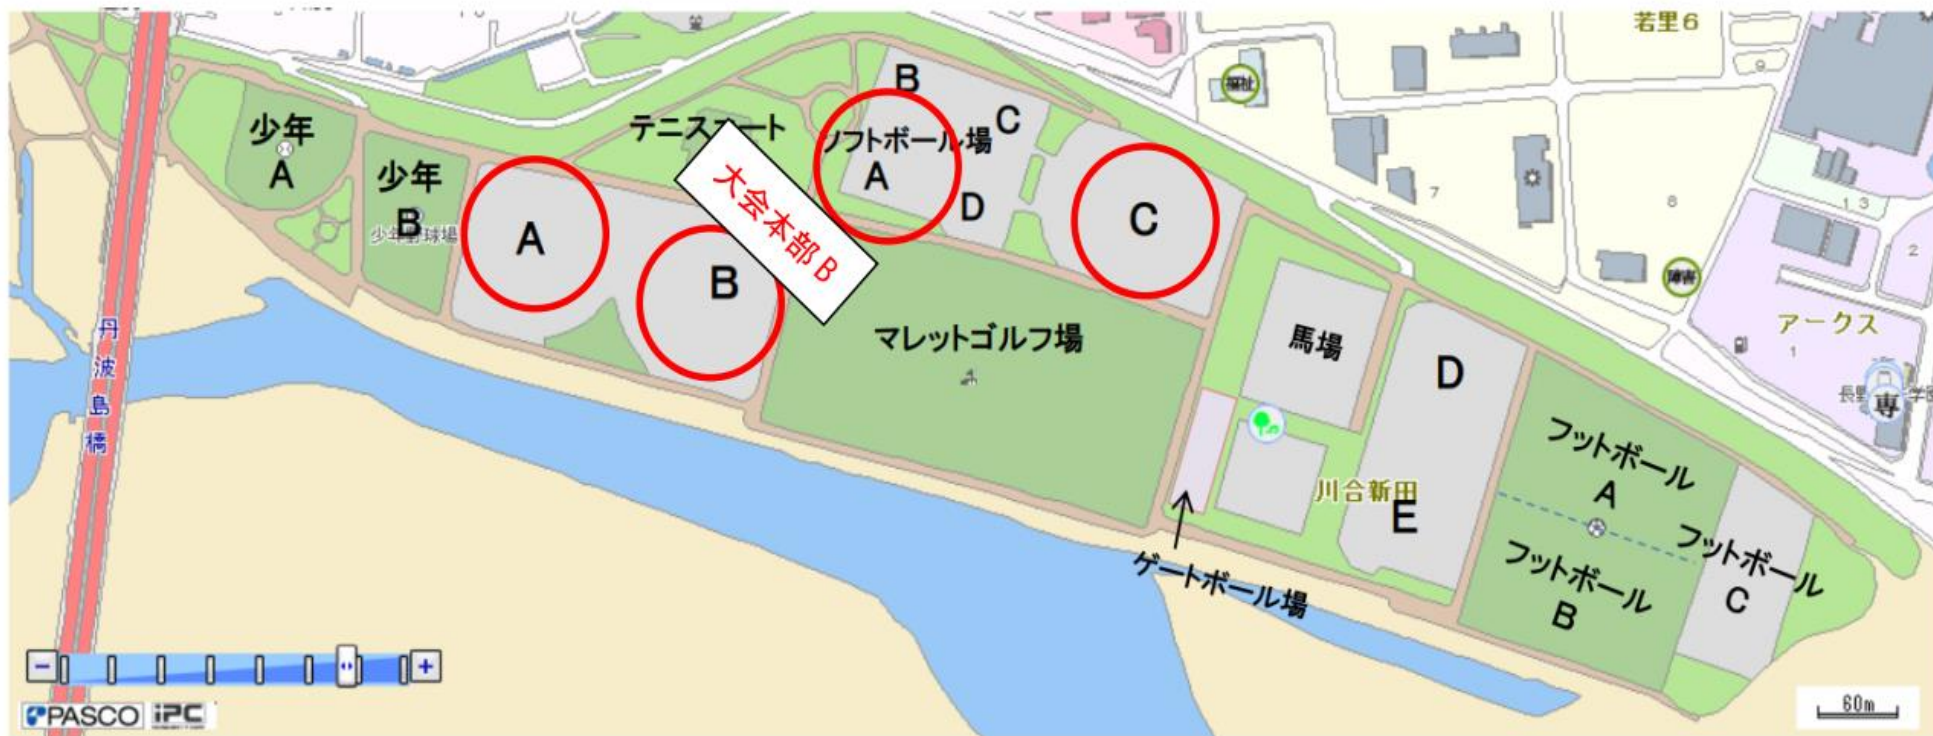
若里6

少年 A

少年 B
少年野球場

A

B

テニスコート

大会本部B

B
ソフトボール場 C
A
D

C

マレットゴルフ場

馬場

D

アークス

長野

川合新田

E

フットボール A

フットボール B

フットボール C

ゲートボール場

丹波島橋

PASCO iPC

60m